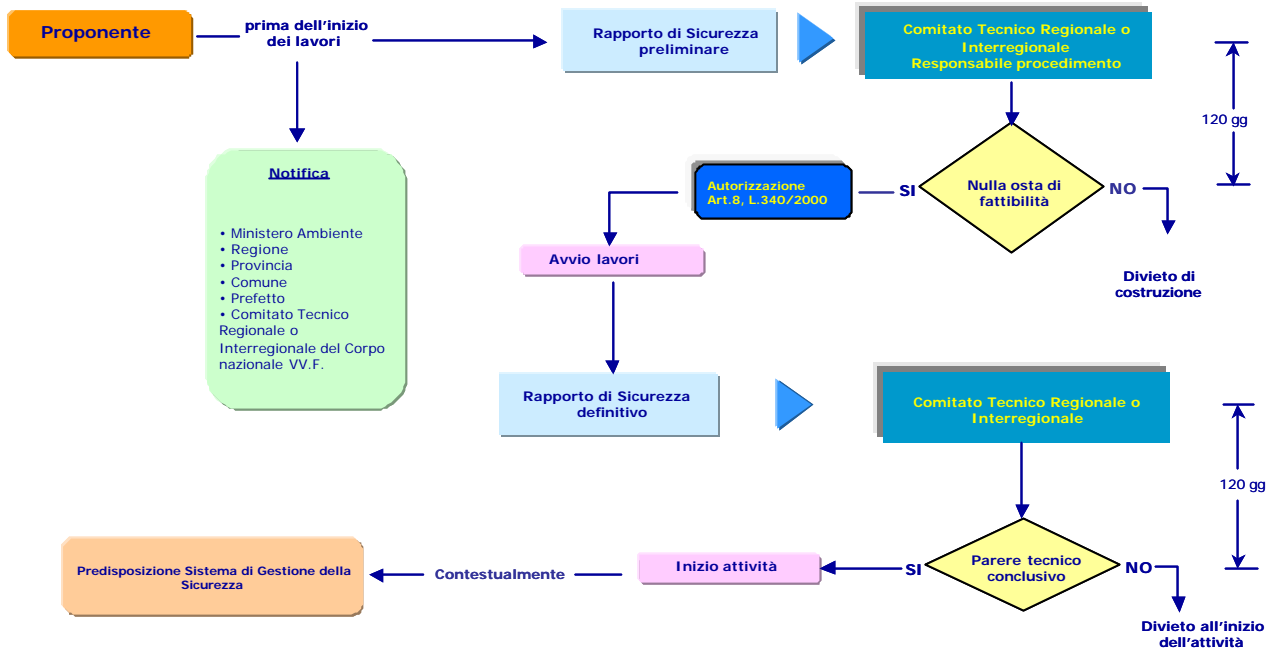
Proponente

prima dell'inizio dei lavori

Rapporto di Sicurezza preliminare

Comitato Tecnico Regionale o Interregionale Responsabile procedimento

120 gg

Notifica

• Ministero Ambiente
• Regione
• Provincia
• Comune
• Prefetto
• Comitato Tecnico Regionale o Interregionale del Corpo nazionale VV.F.

Autorizzazione Art.8, L.340/2000

SI

Nulla osta di fattibilità

NO

Avvio lavori

Divieto di costruzione

Rapporto di Sicurezza definitivo

Comitato Tecnico Regionale o Interregionale

120 gg

Predisposizione Sistema di Gestione della Sicurezza

Contestualmente

Inizio attività

SI

Parere tecnico conclusivo

NO

Divieto all'inizio dell'attività